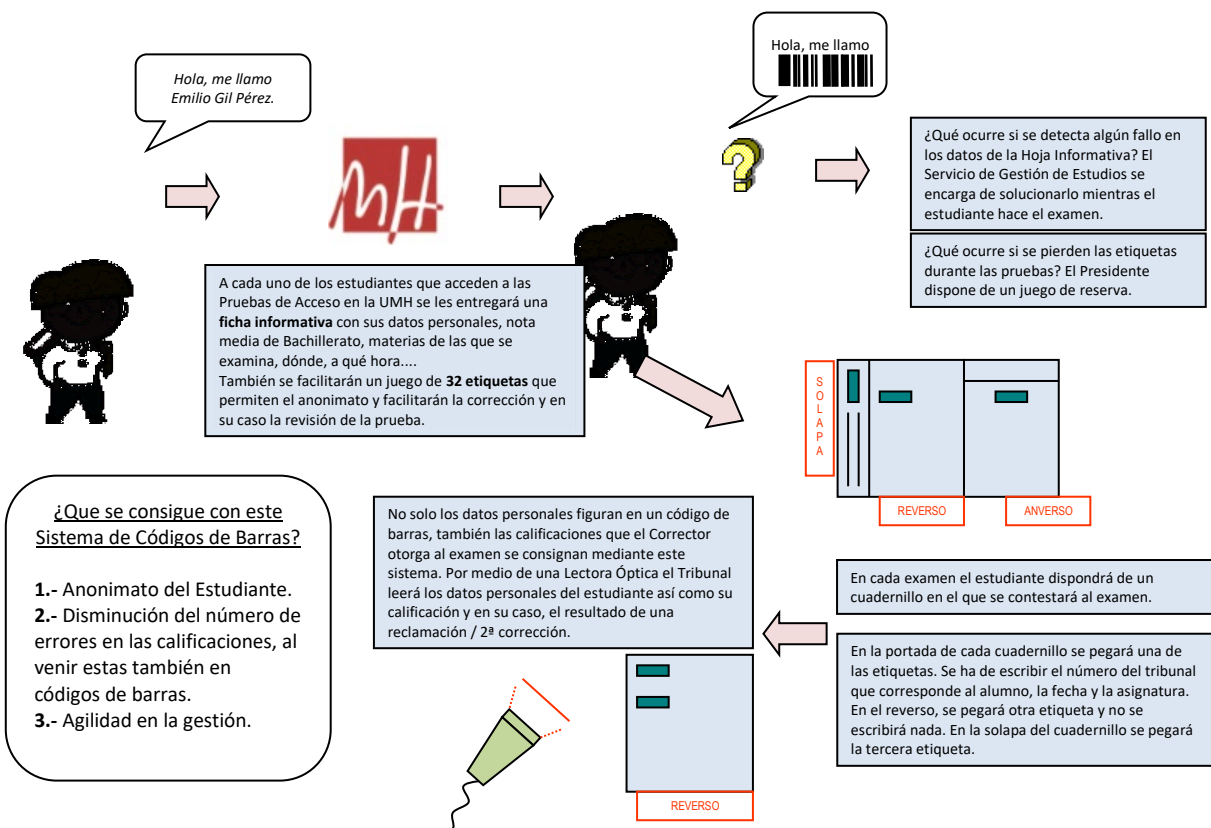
Hola, me llamo
Emilio Gil Pérez.

Hola, me llamo

¿Qué ocurre si se detecta algún fallo en los datos de la Hoja Informativa? El Servicio de Gestión de Estudios se encarga de solucionarlo mientras el estudiante hace el examen.

¿Qué ocurre si se pierden las etiquetas durante las pruebas? El Presidente dispone de un juego de reserva.

A cada uno de los estudiantes que acceden a las Pruebas de Acceso en la UMH se les entregará una **ficha informativa** con sus datos personales, nota media de Bachillerato, materias de las que se examina, dónde, a qué hora....
También se facilitarán un juego de **32 etiquetas** que permiten el anonimato y facilitarán la corrección y en su caso la revisión de la prueba.

S O L A P A

REVERSO

ANVERSO

¿Que se consigue con este Sistema de Códigos de Barras?

**1.-** Anonimato del Estudiante.
**2.-** Disminución del número de errores en las calificaciones, al venir estas también en códigos de barras.
**3.-** Agilidad en la gestión.

No solo los datos personales figuran en un código de barras, también las calificaciones que el Corrector otorga al examen se consignan mediante este sistema. Por medio de una Lectora Óptica el Tribunal leerá los datos personales del estudiante así como su calificación y en su caso, el resultado de una reclamación / 2ª corrección.

En cada examen el estudiante dispondrá de un cuadernillo en el que se contestará al examen.

En la portada de cada cuadernillo se pegará una de las etiquetas. Se ha de escribir el número del tribunal que corresponde al alumno, la fecha y la asignatura. En el reverso, se pegará otra etiqueta y no se escribirá nada. En la solapa del cuadernillo se pegará la tercera etiqueta.

REVERSO